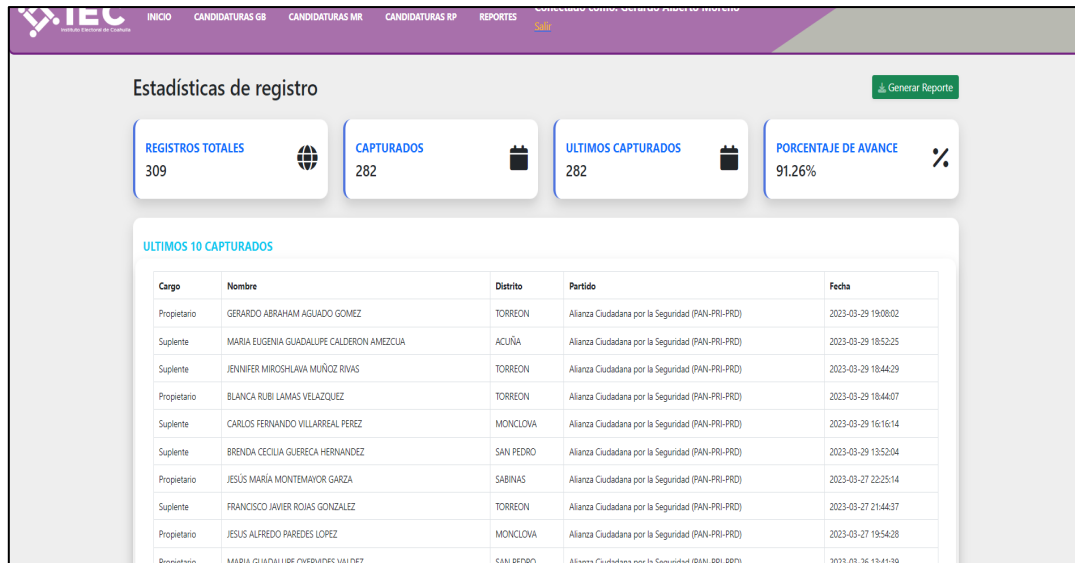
IEC
Instituto Electoral de Coahuila

INICIO CANDIDATURAS GB CANDIDATURAS MR CANDIDATURAS RP REPORTES

Conectado como: Gerardo Alberto Moreno
Salir

Estadísticas de registro

Generar Reporte

REGISTROS TOTALES
309

CAPTURADOS
282

ULTIMOS CAPTURADOS
282

PORCENTAJE DE AVANCE
91.26%

ULTIMOS 10 CAPTURADOS

| Cargo | Nombre | Distrito | Partido | Fecha |
|---|---|---|---|---|
| Propietario | GERARDO ABRAHAM AGUADO GOMEZ | TORREON | Alianza Ciudadana por la Seguridad (PAN-PRI-PRD) | 2023-03-29 19:08:02 |
| Suplente | MARIA EUGENIA GUADALUPE CALDERON AMEZCUA | ACUÑA | Alianza Ciudadana por la Seguridad (PAN-PRI-PRD) | 2023-03-29 18:52:25 |
| Suplente | JENNIFER MIROSHLAVA MUÑOZ RIVAS | TORREON | Alianza Ciudadana por la Seguridad (PAN-PRI-PRD) | 2023-03-29 18:44:29 |
| Propietario | BLANCA RUBI LAMAS VELAZQUEZ | TORREON | Alianza Ciudadana por la Seguridad (PAN-PRI-PRD) | 2023-03-29 18:44:07 |
| Suplente | CARLOS FERNANDO VILLARREAL PEREZ | MONCLOVA | Alianza Ciudadana por la Seguridad (PAN-PRI-PRD) | 2023-03-29 16:16:14 |
| Suplente | BRENDA CECILIA GUERECA HERNANDEZ | SAN PEDRO | Alianza Ciudadana por la Seguridad (PAN-PRI-PRD) | 2023-03-29 13:52:04 |
| Propietario | JESÚS MARÍA MONTEMAYOR GARZA | SABINAS | Alianza Ciudadana por la Seguridad (PAN-PRI-PRD) | 2023-03-27 22:25:14 |
| Suplente | FRANCISCO JAVIER ROJAS GONZALEZ | TORREON | Alianza Ciudadana por la Seguridad (PAN-PRI-PRD) | 2023-03-27 21:44:37 |
| Propietario | JESUS ALFREDO PAREDES LOPEZ | MONCLOVA | Alianza Ciudadana por la Seguridad (PAN-PRI-PRD) | 2023-03-27 19:54:28 |
| Propietario | MARIA GUADALUPE OVERVIDES VALDEZ | SAN PEDRO | Alianza Ciudadana por la Seguridad (PAN-PRI-PRD) | 2023-03-26 13:41:39 |